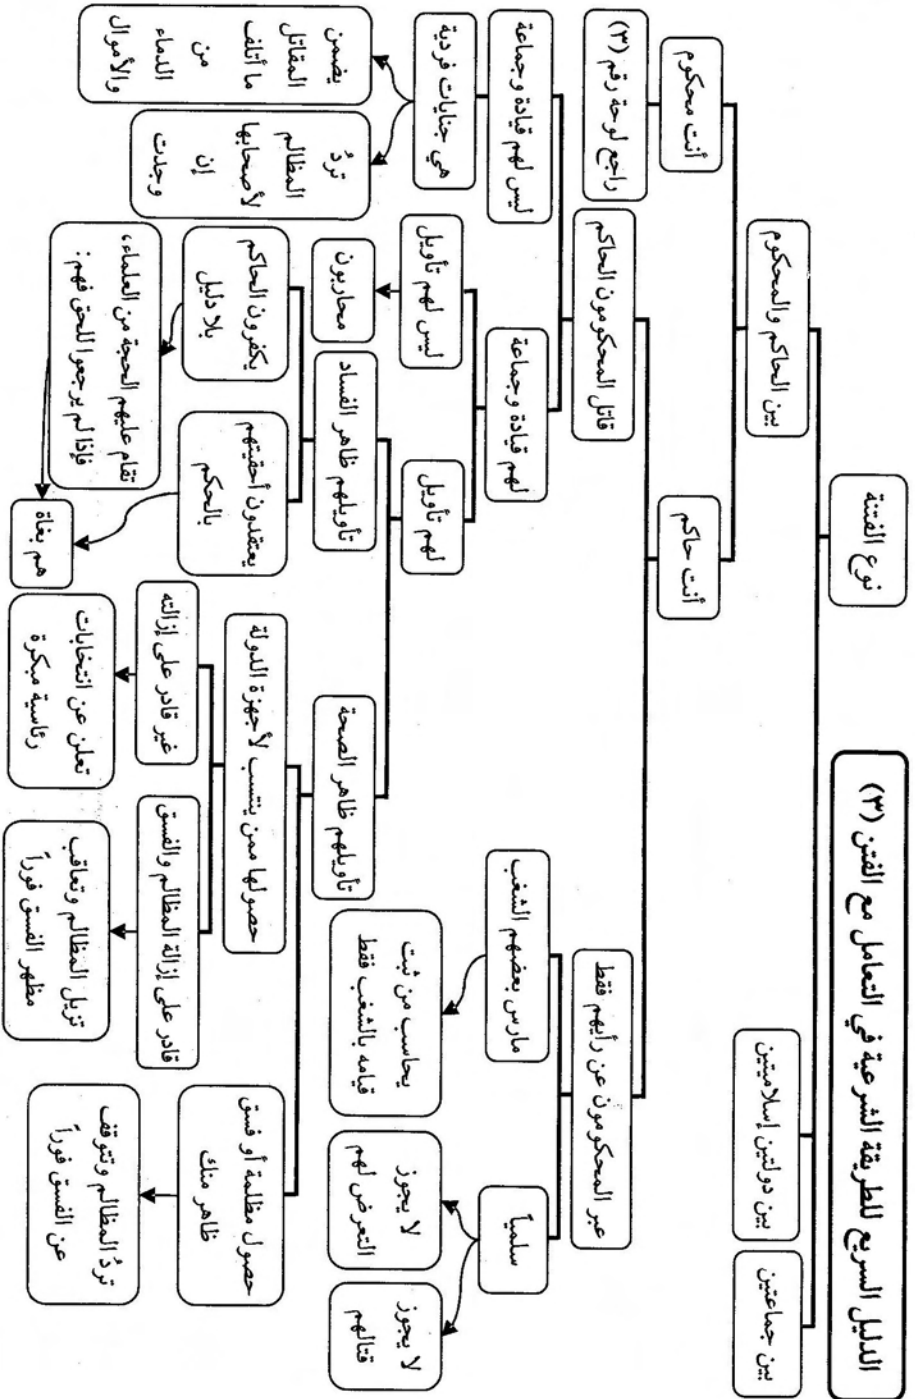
الدليل السريع للطريقة الشرعية في التعامل مع الفتن (٣)

نوع الفتنة

بين جماعتين

بين دولتين إسلاميتين

بين الحاكم والمحكوم

أنت محكوم

راجع لوحة رقم (٣)

أنت حاكم

قاتل المحكومون الحاكم

عبر المحكومون عن رأيهم فقط

ليس لهم قيادة وجماعة

هي جنايات فردية

يضمن المقاتل ما أتلف من الدماء والأموال

ترد المظالم لأصحابها إن وجدت

لهم قيادة وجماعة

ليس لهم تأويل

محاربون

لهم تأويل

تأويلهم ظاهر الفساد

يكفرون الحاكم بلا دليل

يعتقدون أحقيتهم بالحكم

تقام عليهم الحجة من العلماء فإذا لم يرجعوا للحق فهم:

هم بغاة

تأويلهم ظاهر الصحة

حصولها ممن ينتسب لأجهزة الدولة

غير قادر على إزالته

تعلن عن انتخابات رئاسية مبكرة

قادر على إزالة المظالم والفسق

تزيل المظالم وتعاقب مظهر الفسق فوراً

حصول مظلمة أو فسق ظاهر منك

ترد المظالم وتتوقف عن الفسق فوراً

مارس بعضهم الشغب

يحاسب من ثبت قيامه بالشغب فقط

سلمياً

لا يجوز التعرض لهم

لا يجوز قتالهم